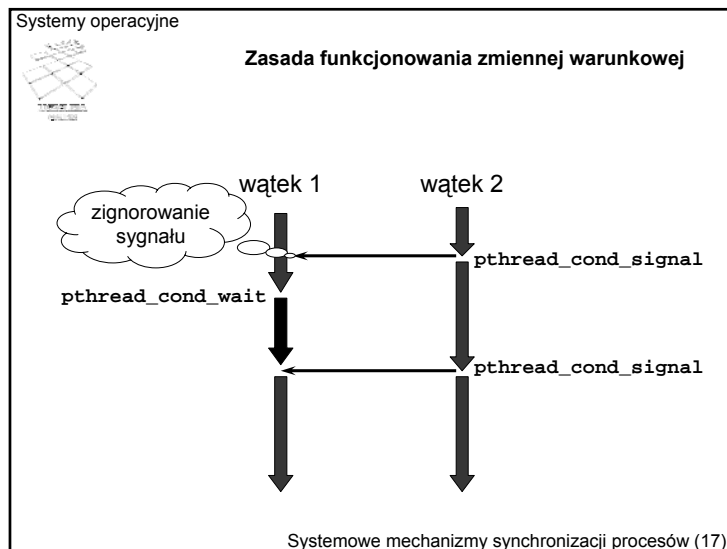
Systemy operacyjne

Zasada funkcjonowania zmiennej warunkowej

wątek 1

wątek 2

zignorowanie sygnału

pthread_cond_signal

pthread_cond_wait

pthread_cond_signal

Systemowe mechanizmy synchronizacji procesów (17)